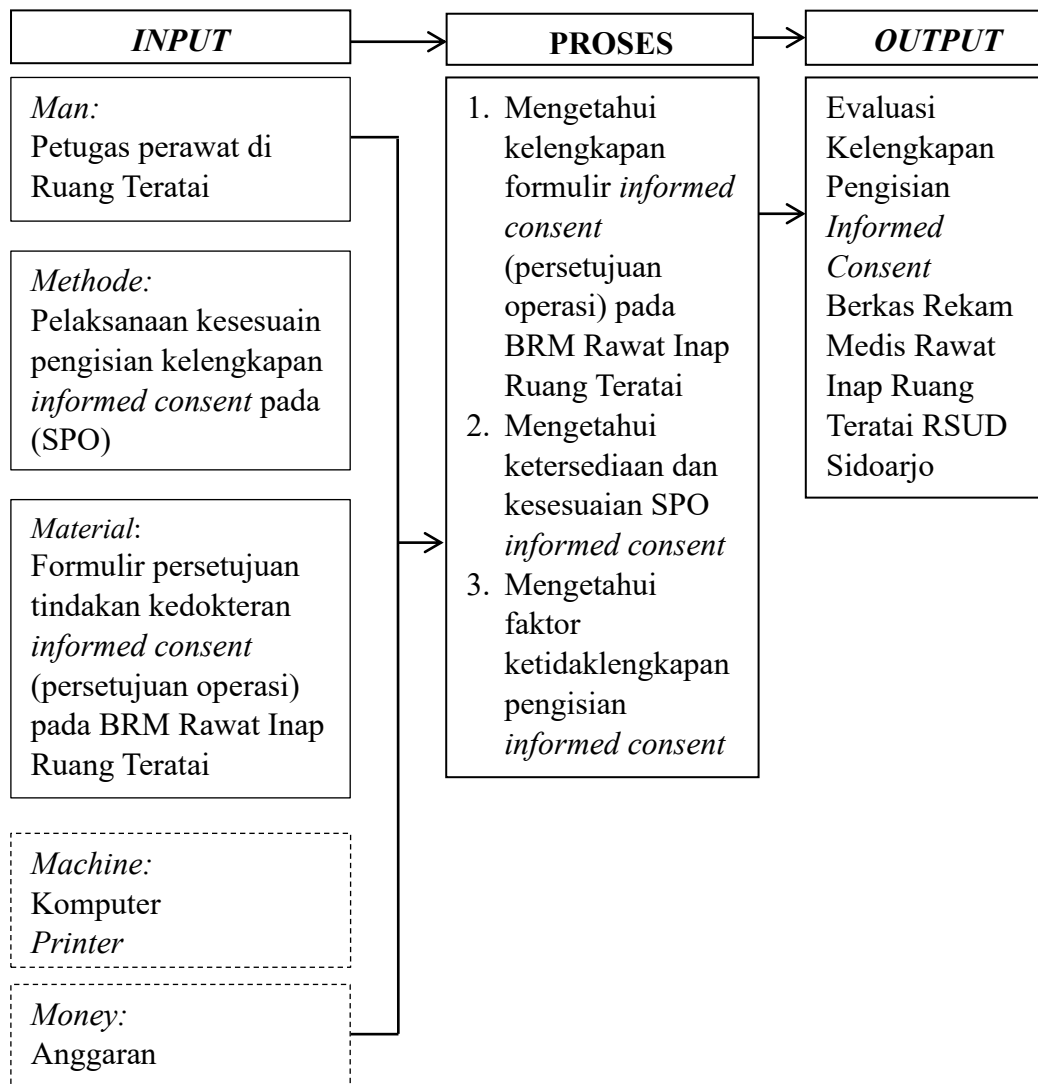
INPUT

PROSES

OUTPUT

Man:
Petugas perawat di Ruang Teratai

Methode:
Pelaksanaan kesesuain pengisian kelengkapan informed consent pada (SPO)

Material:
Formulir persetujuan tindakan kedokteran informed consent (persetujuan operasi) pada BRM Rawat Inap Ruang Teratai

Machine:
Komputer
Printer

Money:
Anggaran

1. Mengetahui kelengkapan formulir informed consent (persetujuan operasi) pada BRM Rawat Inap Ruang Teratai
2. Mengetahui ketersediaan dan kesesuaian SPO informed consent
3. Mengetahui faktor ketidaklengkapan pengisian informed consent

Evaluasi Kelengkapan Pengisian Informed Consent Berkas Rekam Medis Rawat Inap Ruang Teratai RSUD Sidoarjo